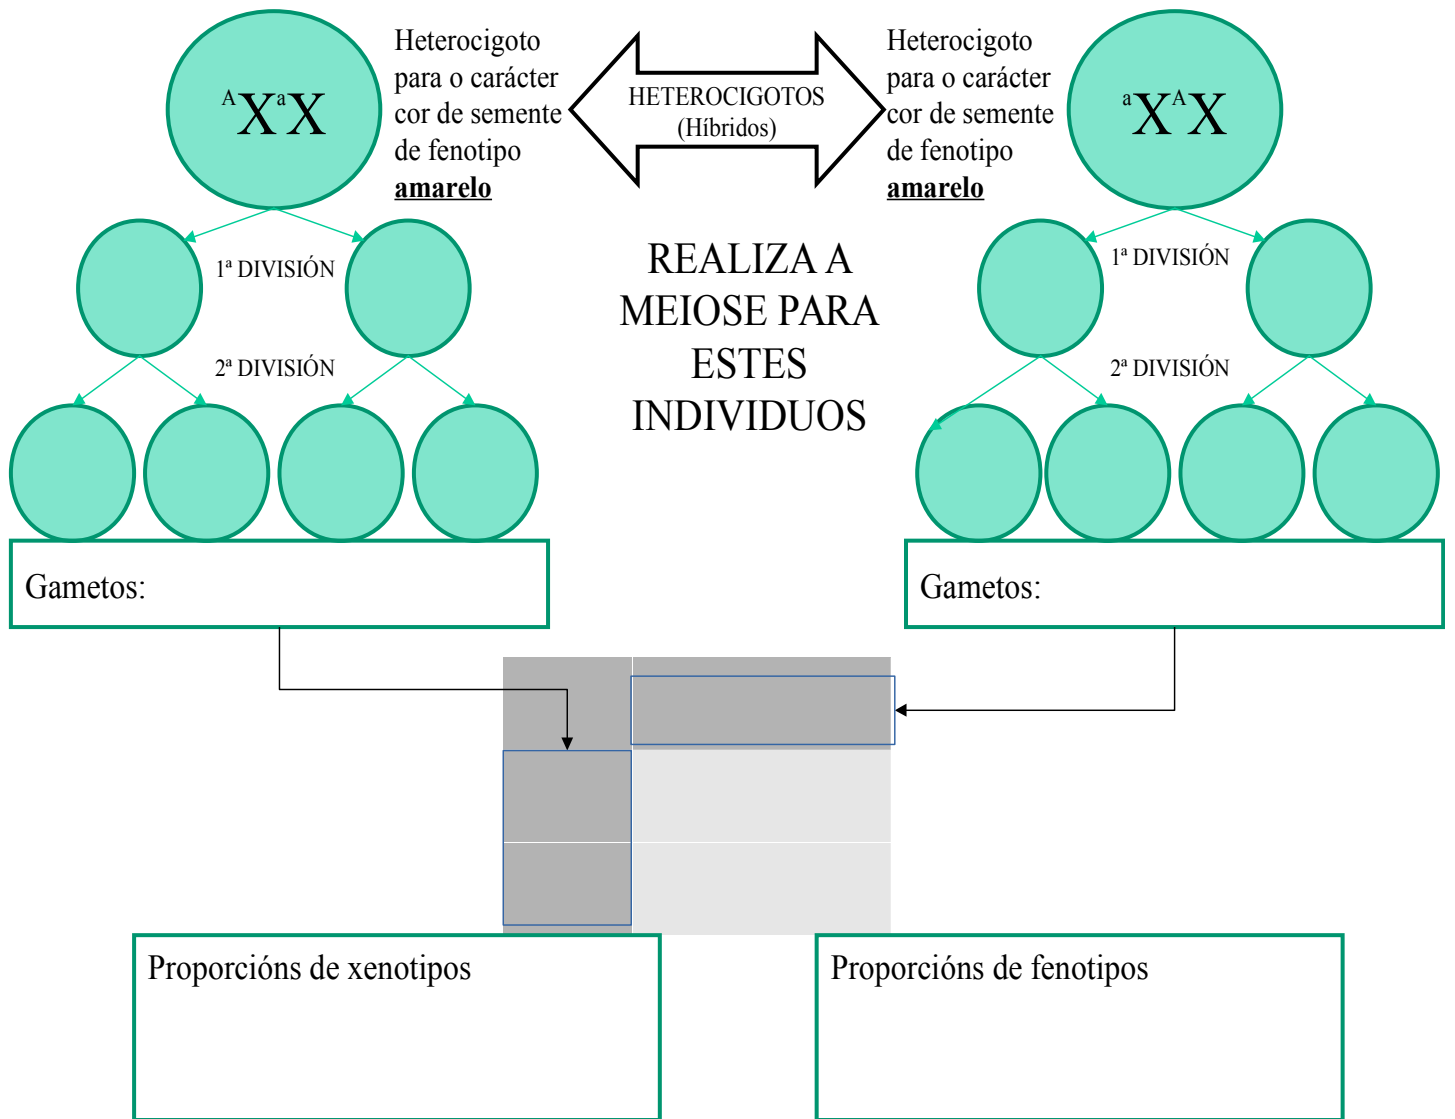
$^{A}X^{a}X$

Heterocigoto para o carácter cor de semente de fenotipo **amarelo**

HETEROCIGOTOS (Híbridos)

Heterocigoto para o carácter cor de semente de fenotipo **amarelo**

$^{a}X^{A}X$

1ª DIVISIÓN

2ª DIVISIÓN

REALIZA A MEIOSE PARA ESTES INDIVIDUOS

1ª DIVISIÓN

2ª DIVISIÓN

Gametos:

Gametos:

Proporcións de xenotipos

Proporcións de fenotipos